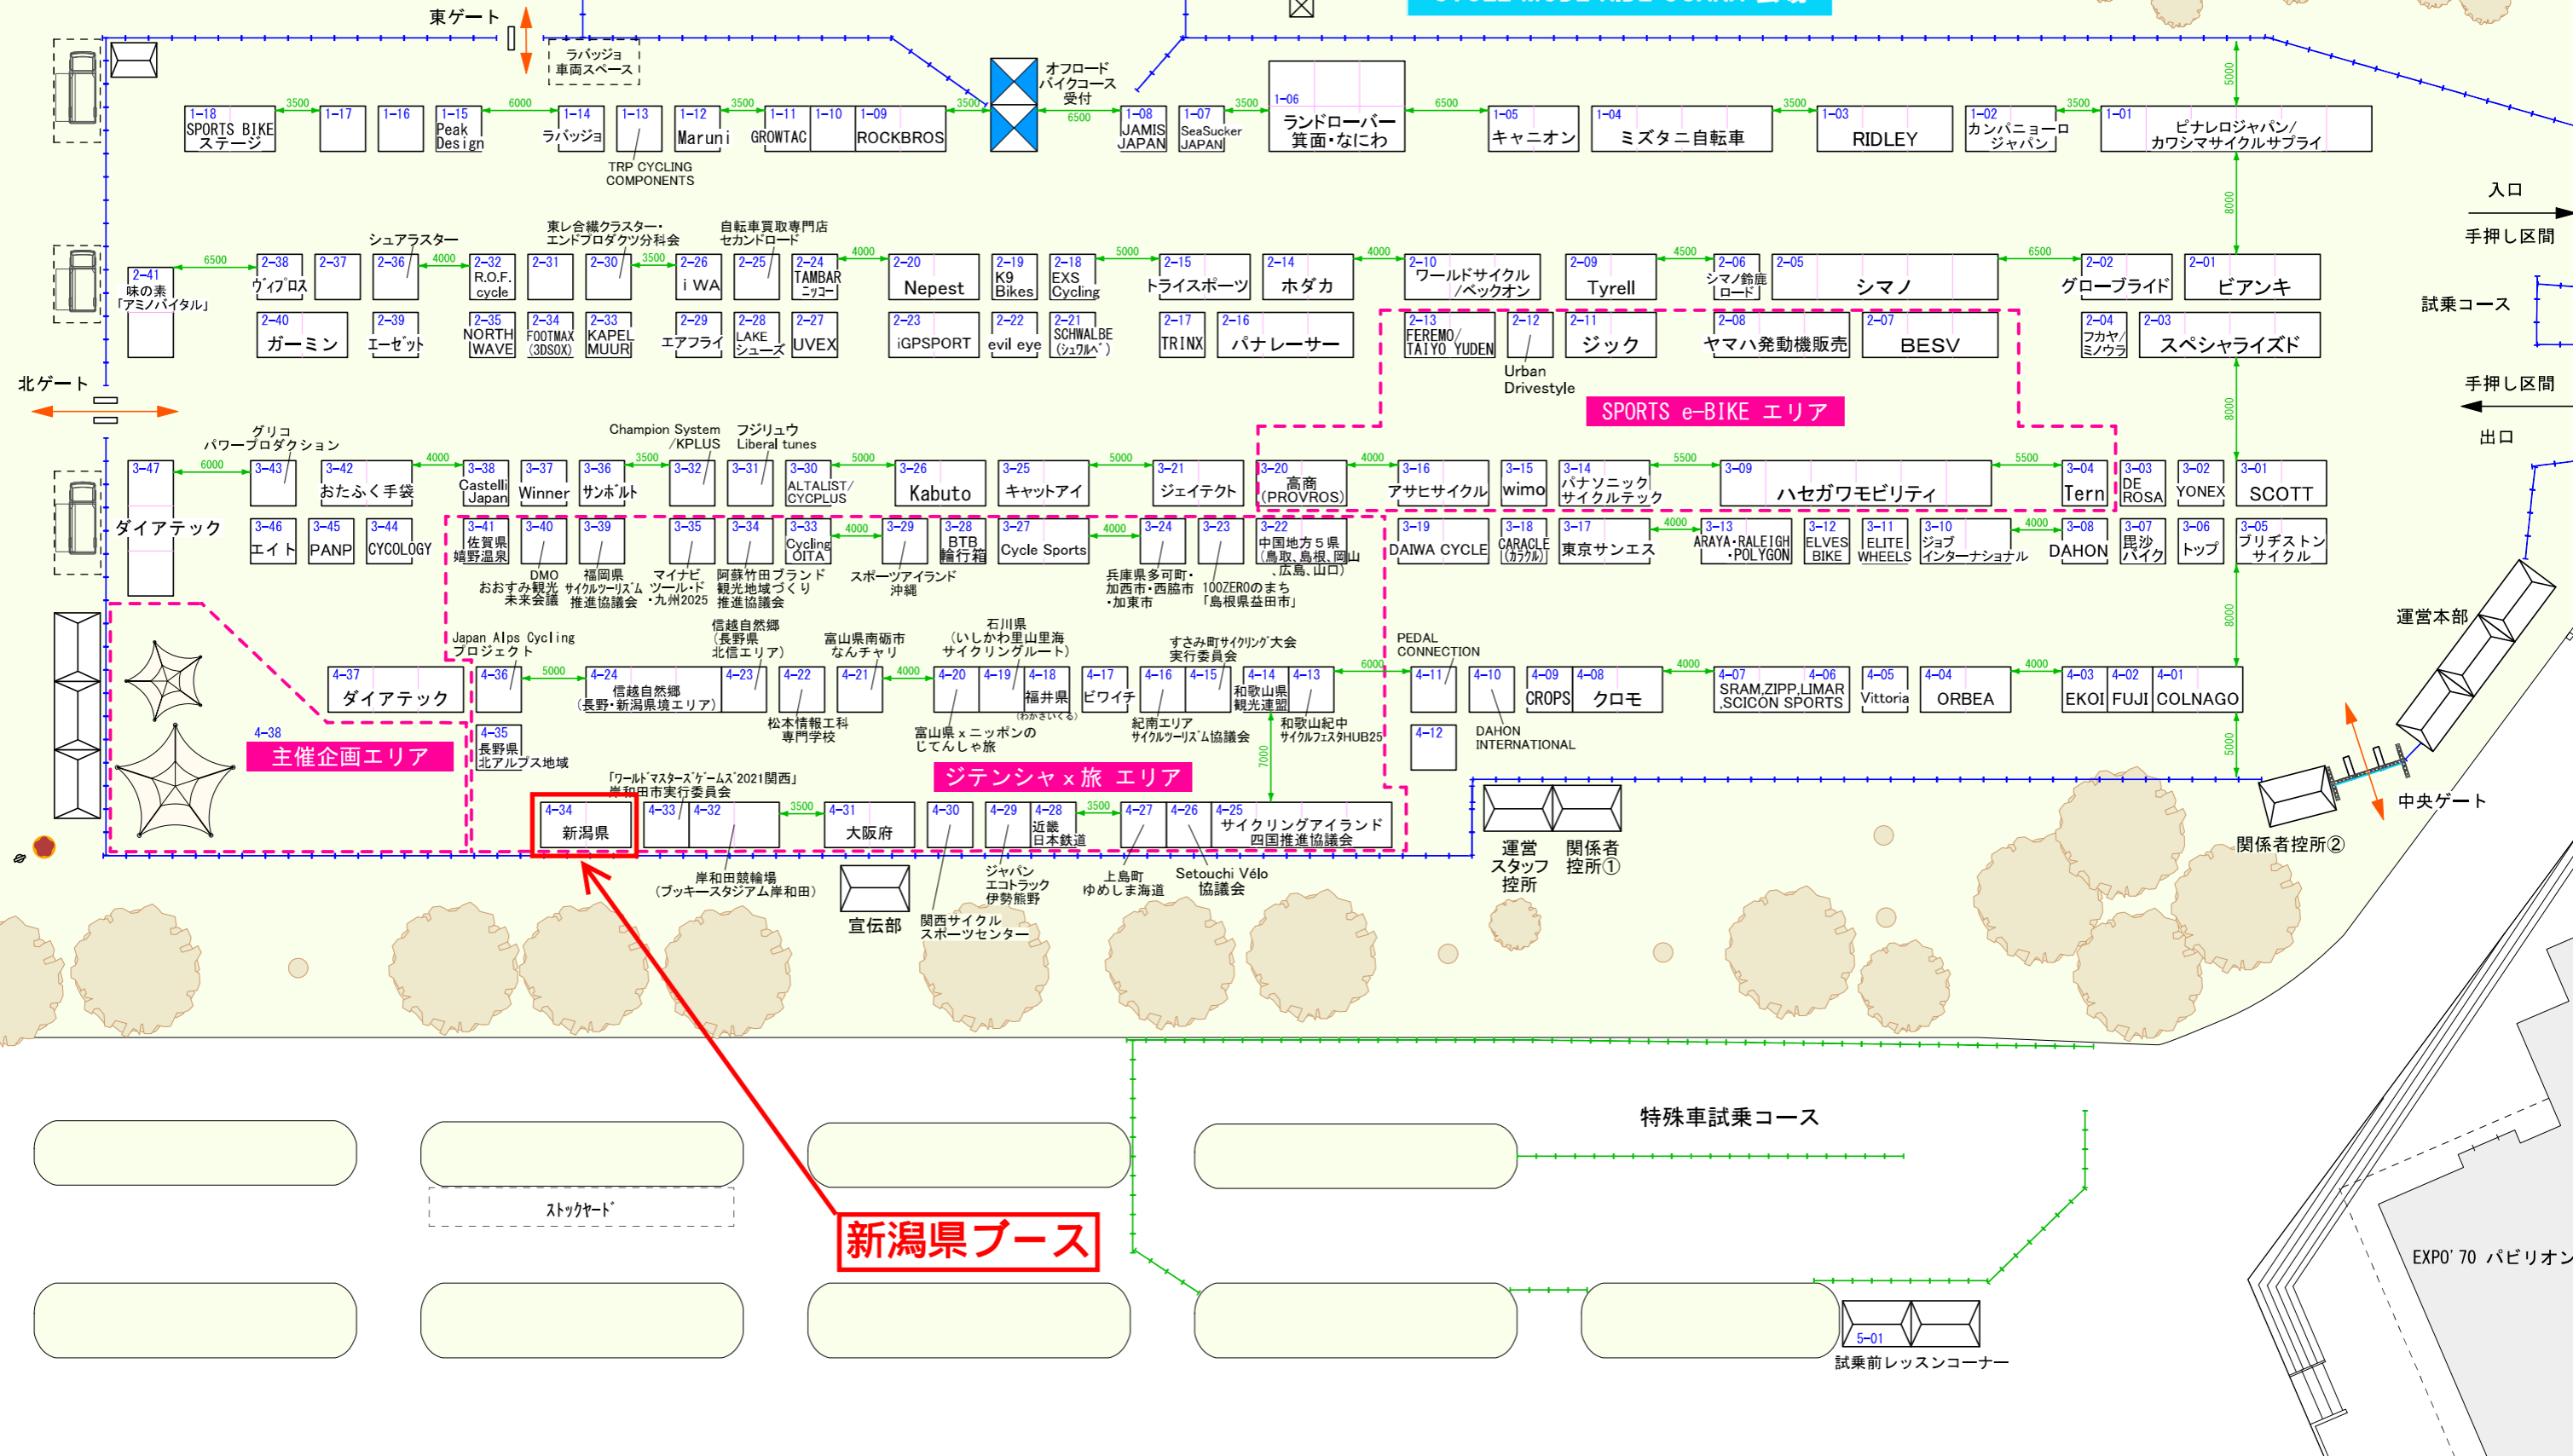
東ゲート

ラバッジョ 車両スペース

オフロード バイクコース 受付

1-18 SPORTS BIKE ステージ
1-17
1-16
1-15 Peak Design
1-14 ラバッジョ
1-13
1-12 Maruni
1-11 GROWTAC
1-10
1-09 ROCKBROS
TRP CYCLING COMPONENTS
1-08 JAMIS JAPAN
1-07 SeaSucker JAPAN
1-06 ランドローバー 箕面・なにわ
1-05 キャニオン
1-04 ミズタニ自転車
1-03 RIDLEY
1-02 カンパニョーロ ジャパン
1-01 ピナレロジャパン/ カワシマサイクルサプライ

3500 6000 3500 3500 6500 3500 6500 3500 3500 5000 8000

入口
手押し区間
試乗コース
手押し区間
出口

シュアラスター
東レ合繊クラスター・ エンドプロダクツ分科会
自転車買取専門店 セカンドロード

2-41 味の素 「アミノバイタル」
2-38 ヴィプロス
2-37
2-36
2-32 R.O.F. cycle
2-31
2-30
2-26 i WA
2-25
2-24 TAMBAR ニッコー
2-20 Nepest
2-19 K9 Bikes
2-18 EXS Cycling
2-15 トライスポーツ
2-14 ホダカ
2-10 ワールドサイクル /ベックオン
2-09 Tyrell
2-06 シマノ鈴鹿 ロード
2-05 シマノ
2-02 グローブライド
2-01 ビアンキ
2-40 ガーミン
2-39 エーゼット
2-35 NORTH WAVE
2-34 FOOTMAX (3DSOX)
2-33 KAPEL MUUR
2-29 エアフライ
2-28 LAKE シューズ
2-27 UVEX
2-23 iGPSPORT
2-22 evil eye
2-21 SCHWALBE (シュワルベ)
2-17 TRINX
2-16 パナレーサー
2-13 FEREMO/ TAIYO YUDEN
2-12
Urban Drivestyle
2-11 ジック
2-08 ヤマハ発動機販売
2-07 BESV
2-04 フカヤ/ ミノウラ
2-03 スペシャライズド

6500 4000 3500 4000 5000 4000 4500 6500

SPORTS e-BIKE エリア

北ゲート

グリコ パワープロダクション
Champion System /KPLUS
フジリュウ Liberal tunes

3-47
3-43
3-42 おたふく手袋
3-38 Castelli Japan
3-37 Winner
3-36 サンボルト
3-32
3-31
3-30 ALTALIST/ CYCPLUS
3-26 Kabuto
3-25 キャットアイ
3-21 ジェイテクト
3-20 高商 (PROVROS)
3-16 アサヒサイクル
3-15 wimo
3-14 パナソニック サイクルテック
3-09 ハセガワモビリティ
3-04 Tern
3-03 DE ROSA
3-02 YONEX
3-01 SCOTT
ダイアテック
3-46 エイト
3-45 PANP
3-44 CYCOLOGY
3-41 佐賀県 嬉野温泉
3-40
3-39
3-35
3-34
3-33 Cycling OITA
3-29
3-28 BTB 輪行箱
3-27 Cycle Sports
3-24
3-23
3-22 中国地方５県 (鳥取、島根、岡山 、広島、山口)
3-19 DAIWA CYCLE
3-18 CARACLE (カラクル)
3-17 東京サンエス
3-13 ARAYA・RALEIGH ・POLYGON
3-12 ELVES BIKE
3-11 ELITE WHEELS
3-10 ジョブ インターナショナル
3-08 DAHON
3-07 毘沙 バイク
3-06 トップ
3-05 ブリヂストン サイクル
DMO おおすみ観光 未来会議
福岡県 サイクルツーリズム 推進協議会
マイナビ ツール・ド ・九州2025
阿蘇竹田ブランド 観光地域づくり 推進協議会
スポーツアイランド 沖縄
兵庫県多可町・ 加西市・西脇市 ・加東市
100ZEROのまち 「島根県益田市」

6000 4000 3500 5000 5000 4000 4000 5500 5500 4000 4000 4000 8000

運営本部

Japan Alps Cycling プロジェクト
信越自然郷 (長野県 北信エリア)
富山県南砺市 なんチャリ
石川県 (いしかわ里山里海 サイクリングルート)
すさみ町サイクリング大会 実行委員会
PEDAL CONNECTION

4-37 ダイアテック
4-36
4-24 信越自然郷 (長野・新潟県境エリア)
4-23
4-22
4-21
4-20
4-19
4-18 福井県 (わかさいくる)
4-17 ビワイチ
4-16
4-15
4-14 和歌山県 観光連盟
4-13
4-11
4-10
4-09 CROPS
4-08 クロモ
4-07 SRAM,ZIPP,LIMAR ,SCICON SPORTS
4-06
4-05 Vittoria
4-04 ORBEA
4-03 EKOI
4-02 FUJI
4-01 COLNAGO
4-12
DAHON INTERNATIONAL
松本情報工科 専門学校
富山県 x ニッポンの じてんしゃ旅
紀南エリア サイクルツーリズム協議会
和歌山紀中 サイクルフェスタHUB25
4-38
主催企画エリア
4-35 長野県 北アルプス地域

5000 4000 6000 4000 4000 7000 5000

ジテンシャ x 旅 エリア

「ワールドマスターズゲームズ2021関西」 岸和田市実行委員会
4-34 新潟県
4-33
4-32
4-31 大阪府
4-30
4-29
4-28 近畿 日本鉄道
4-27
4-26
4-25 サイクリングアイランド 四国推進協議会
3500 3500

運営 スタッフ 控所
関係者 控所①
中央ゲート
関係者控所②

岸和田競輪場 (ブッキースタジアム岸和田)
宣伝部
関西サイクル スポーツセンター
ジャパン エコトラック 伊勢熊野
上島町 ゆめしま海道
Setouchi Vélo 協議会

新潟県ブース

特殊車試乗コース
ストックヤード
5-01
試乗前レッスンコーナー
EXPO'70 パビリオン